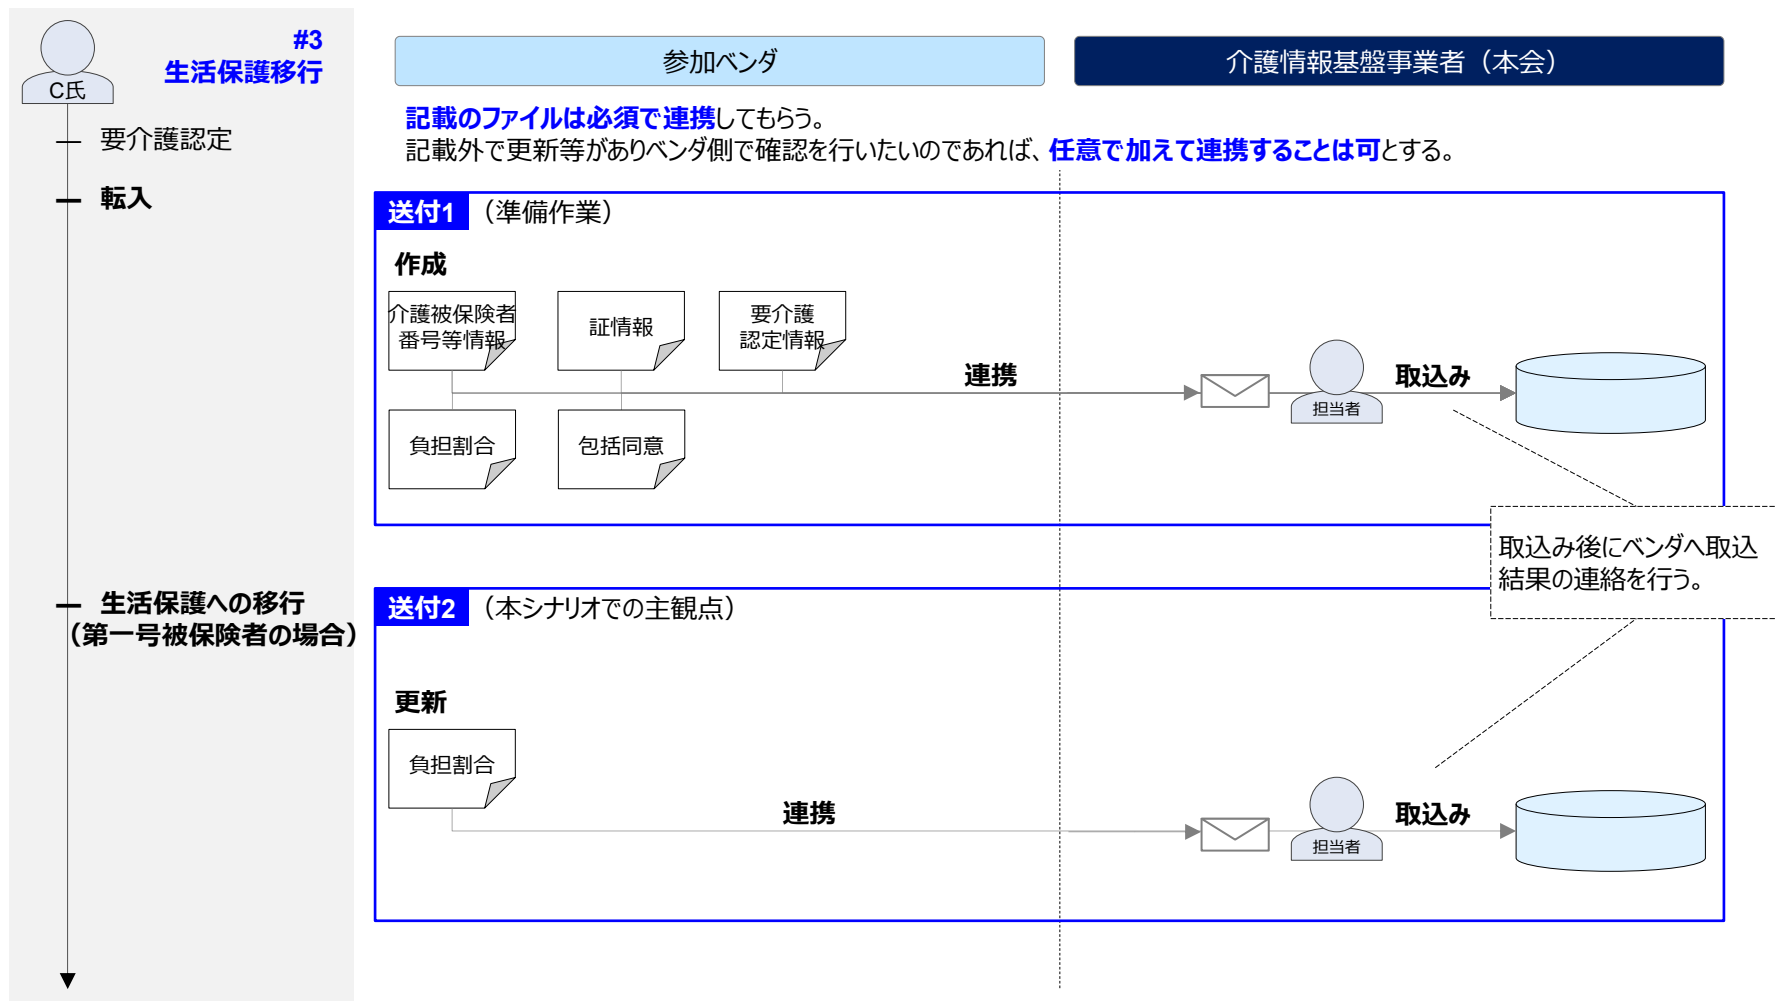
C氏

#3
生活保護移行

要介護認定

転入

生活保護への移行
（第一号被保険者の場合）

参加ベンダ

介護情報基盤事業者（本会）

記載のファイルは必須で連携してもらう。
記載外で更新等がありベンダ側で確認を行いたいのであれば、任意で加えて連携することは可とする。

送付1 （準備作業）

作成

介護被保険者番号等情報

証情報

要介護認定情報

負担割合

包括同意

連携

担当者

取込み

取込み後にベンダへ取込結果の連絡を行う。

送付2 （本シナリオでの主観点）

更新

負担割合

連携

担当者

取込み